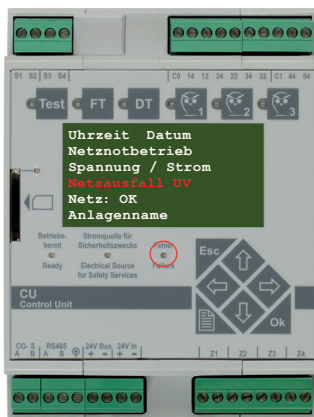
S1 S2 S3 S4
C0 14 12 24 22 34 32 C1 44 54

Test
FT
DT
1
2
3

Uhrzeit Datum
Netznotbetrieb
Spannung / Strom
Netzausfall UV
Netz: OK
Anlagenname

Betriebs-bereit
Ready
Stromquelle für Sicherheitszwecke
Electrical Source for Safety Services
Fehler
Failure

Esc
Ok

CU
Control Unit

CG - S
A B
RS485
A B
24V Bus
+ −
24V In
+ −
Z1 Z2 Z3 Z4